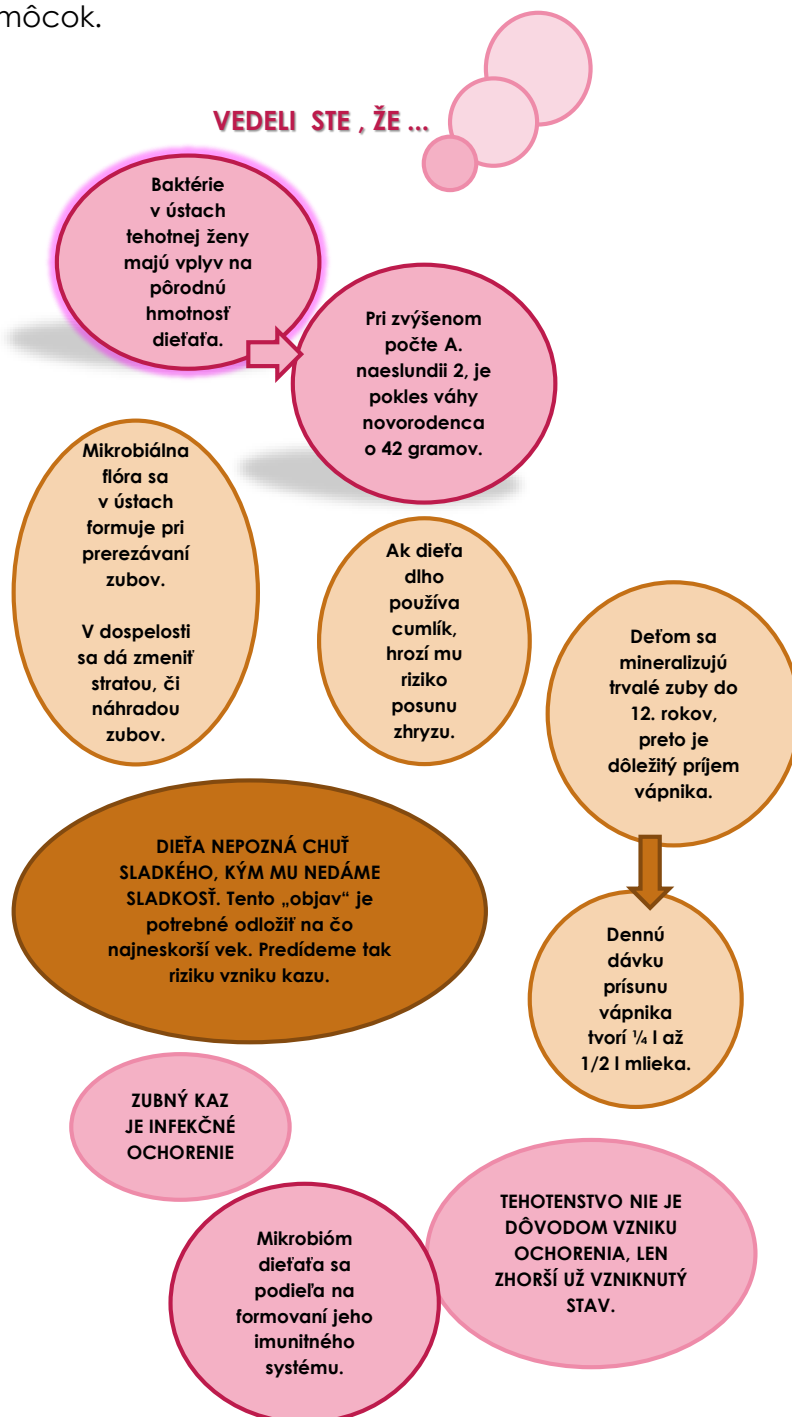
môcok.

VEDELI STE , ŽE ...

Baktérie v ústach tehotnej ženy majú vplyv na pôrodnú hmotnosť dieťaťa.

Pri zvýšenom počte A. naeslundii 2, je pokles váhy novorodenca o 42 gramov.

Mikrobiálna flóra sa v ústach formuje pri prerezávaní zubov.

V dospelosti sa dá zmeniť stratou, či náhradou zubov.

Ak dieťa dlho používa cumlík, hrozí mu riziko posunu zhryzu.

Deťom sa mineralizujú trvalé zuby do 12. rokov, preto je dôležitý príjem vápnika.

DIEŤA NEPOZNÁ CHUŤ SLADKÉHO, KÝM MU NEDÁME SLADKOSŤ. Tento „objav“ je potrebné odložiť na čo najneskorší vek. Predídeme tak riziku vzniku kazu.

Dennú dávku prísunu vápnika tvorí ¼ l až 1/2 l mlieka.

ZUBNÝ KAZ JE INFEKČNÉ OCHORENIE

TEHOTENSTVO NIE JE DÔVODOM VZNIKU OCHORENIA, LEN ZHORŠÍ UŽ VZNIKNUTÝ STAV.

Mikrobióm dieťaťa sa podieľa na formovaní jeho imunitného systému.